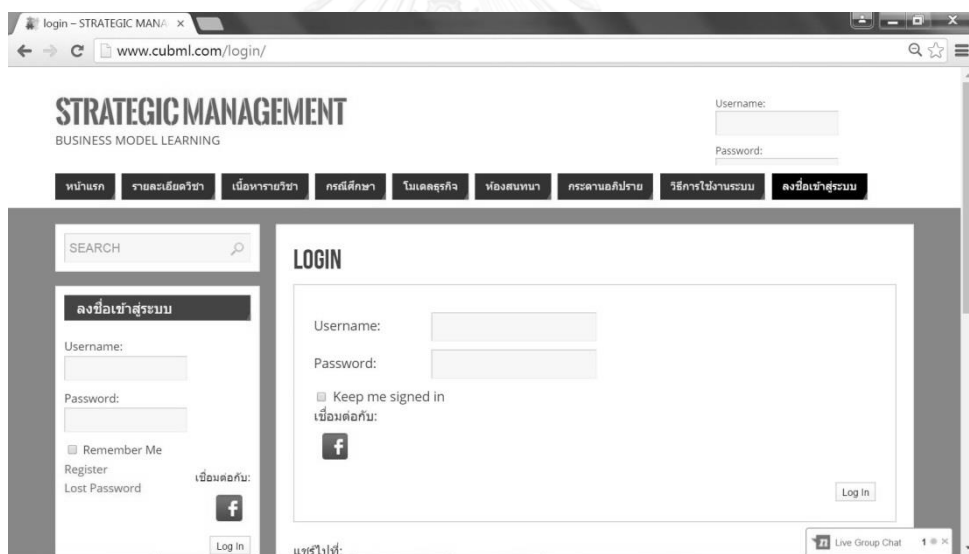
login – STRATEGIC MANA ×

www.cubml.com/login/

STRATEGIC MANAGEMENT
BUSINESS MODEL LEARNING

Username:

Password:

หน้าแรก | รายละเอียดวิชา | เนื้อหารายวิชา | กรณีศึกษา | โมเดลธุรกิจ | ห้องสนทนา | กระดานอภิปราย | วิธีการใช้งานระบบ | ลงชื่อเข้าสู่ระบบ

SEARCH

ลงชื่อเข้าสู่ระบบ

Username:

Password:

Remember Me

Register

Lost Password

เชื่อมต่อกับ:

f

Log In

LOGIN

Username:

Password:

Keep me signed in

เชื่อมต่อกับ:

f

Log In

แชร์ไปที่:

Live Group Chat 1